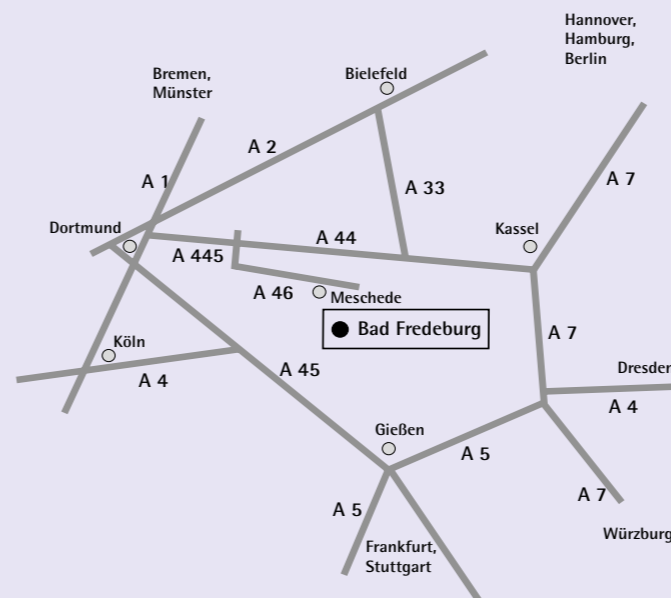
Hannover, Hamburg, Berlin

Bremen, Münster

Bielefeld

A 2

A 1

A 33

A 7

Dortmund

Kassel

A 44

A 445

A 46

Meschede

Bad Fredeburg

Köln

A 7

A 4

A 45

Dresder

A 4

Gießen

A 5

A 7

A 5

Würzburg

Frankfurt, Stuttgart